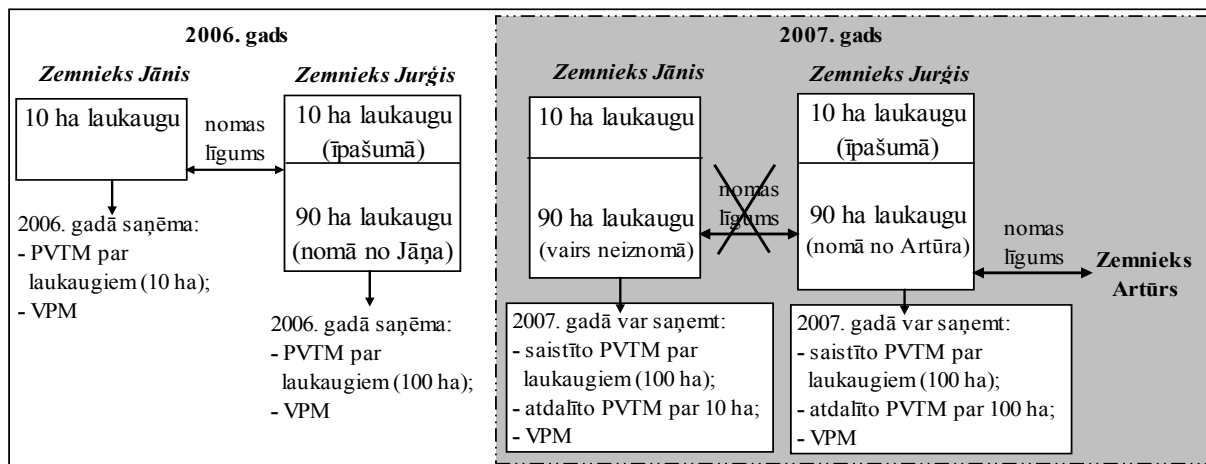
2006. gads

Zemnieks Jānis

10 ha laukaugu

nomas līgums

Zemnieks Jurģis

10 ha laukaugu (īpašumā)

90 ha laukaugu (nomā no Jāņa)

2006. gadā saņēma:
- PVTM par laukaugiem (10 ha);
- VPM

2006. gadā saņēma:
- PVTM par laukaugiem (100 ha);
- VPM

2007. gads

Zemnieks Jānis

10 ha laukaugu

90 ha laukaugu (vairs neiznomā)

nomas līgums

Zemnieks Jurģis

10 ha laukaugu (īpašumā)

90 ha laukaugu (nomā no Artūra)

nomas līgums

Zemnieks Artūrs

2007. gadā var saņemt:
- saistīto PVTM par laukaugiem (100 ha);
- atdalīto PVTM par 10 ha;
- VPM

2007. gadā var saņemt:
- saistīto PVTM par laukaugiem (100 ha);
- atdalīto PVTM par 100 ha;
- VPM